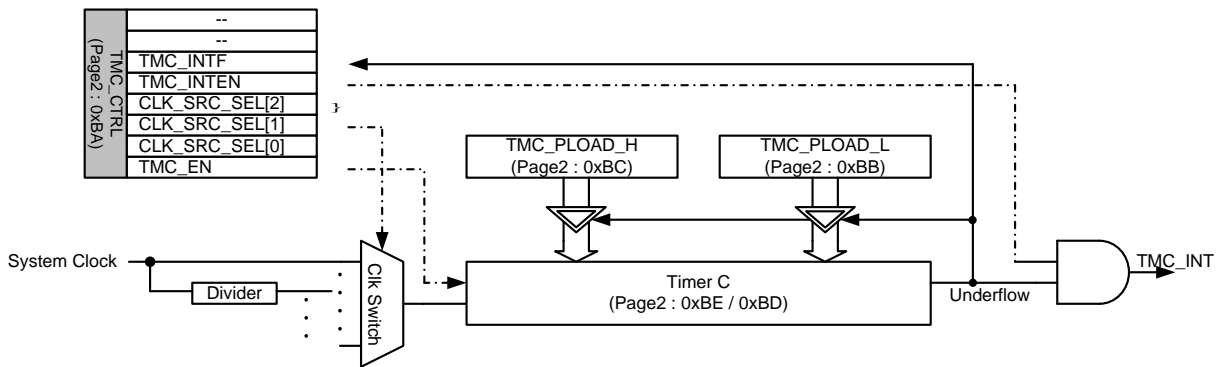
TMC_CTRL
(Page2 : 0xBA)

| -- |
|---|
| -- |
| TMC_INTF |
| TMC_INTEN |
| CLK_SRC_SEL[2] |
| CLK_SRC_SEL[1] |
| CLK_SRC_SEL[0] |
| TMC_EN |

TMC_PLOAD_H
(Page2 : 0xBC)

TMC_PLOAD_L
(Page2 : 0xBB)

System Clock

Divider

Clk Switch

Timer C
(Page2 : 0xBE / 0xBD)

Underflow

TMC_INT